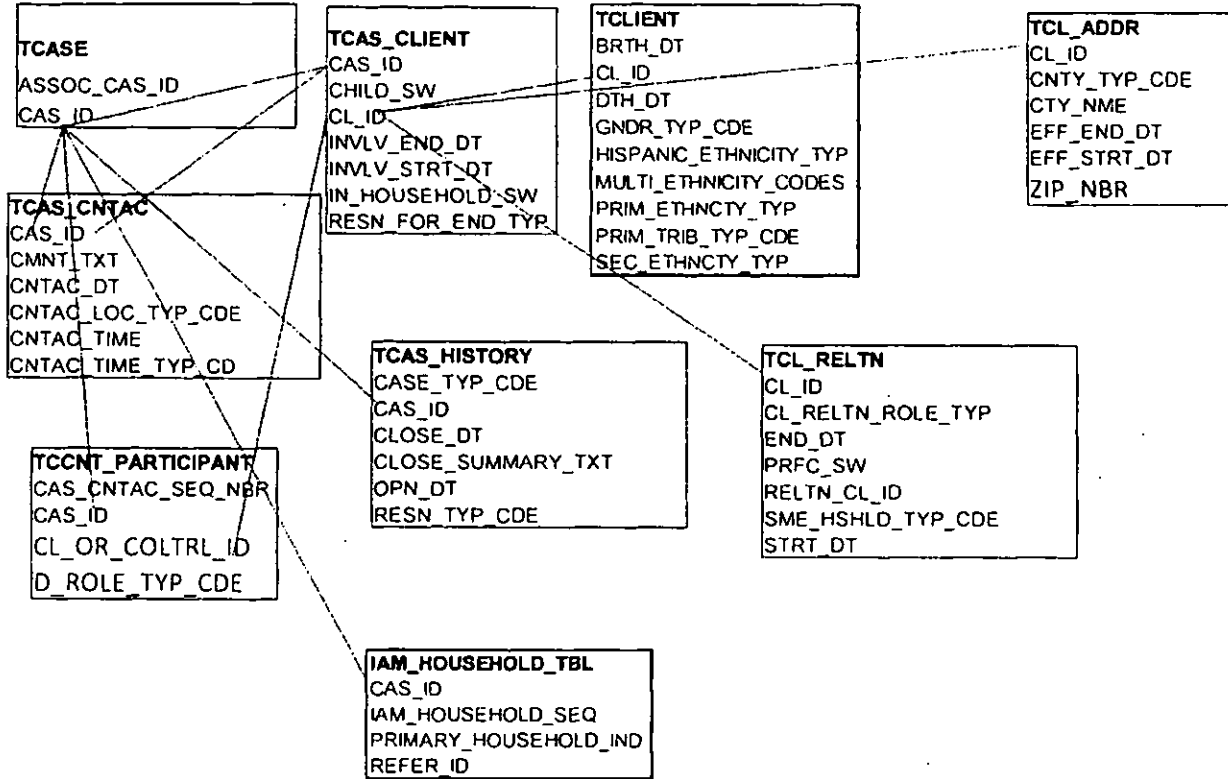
TCASE
ASSOC_CAS_ID
CAS_ID

TCAS_CLIENT
CAS_ID
CHILD_SW
CL_ID
INVLV_END_DT
INVLV_STRT_DT
IN_HOUSEHOLD_SW
RESN_FOR_END_TYP

TCLIENT
BRTH_DT
CL_ID
DTH_DT
GNDR_TYP_CDE
HISPANIC_ETHNICITY_TYP
MULTI_ETHNICITY_CODES
PRIM_ETHNCTY_TYP
PRIM_TRIB_TYP_CDE
SEC_ETHNCTY_TYP

TCL_ADDR
CL_ID
CNTY_TYP_CDE
CTY_NME
EFF_END_DT
EFF_STRT_DT
ZIP_NBR

TCAS_CNTAC
CAS_ID
CMNT_TXT
CNTAC_DT
CNTAC_LOC_TYP_CDE
CNTAC_TIME
CNTAC_TIME_TYP_CD

TCAS_HISTORY
CASE_TYP_CDE
CAS_ID
CLOSE_DT
CLOSE_SUMMARY_TXT
OPN_DT
RESN_TYP_CDE

TCL_RELTN
CL_ID
CL_RELTN_ROLE_TYP
END_DT
PRFC_SW
RELTN_CL_ID
SME_HSHLD_TYP_CDE
STRT_DT

TCCNT_PARTICIPANT
CAS_CNTAC_SEQ_NBR
CAS_ID
CL_OR_COLTRL_ID
D_ROLE_TYP_CDE

IAM_HOUSEHOLD_TBL
CAS_ID
IAM_HOUSEHOLD_SEQ
PRIMARY_HOUSEHOLD_IND
REFER_ID